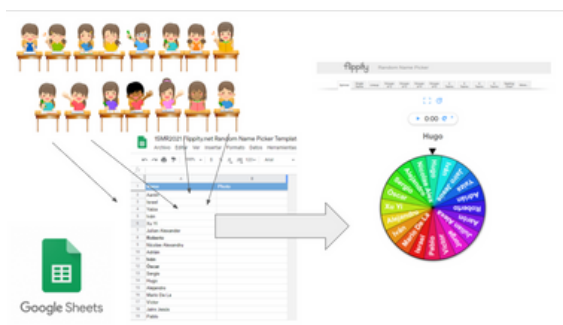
flippity Random Name Picker

0:00

Hugo

1SMR2021 Flippity.net Random Name Picker Template
Archivo Editar Ver Insertar Formato Datos Herramientas

Name
Karen
Israel
Yaloo
Ivan
Xu Yi
Julian Alexandre
Roberto
Nicolas Alexandra
Adrián
Iván
Óscar
Sergio
Hugo
Alejandro
María De La
Víctor
Jairo Jesús
Pablo

Google Sheets